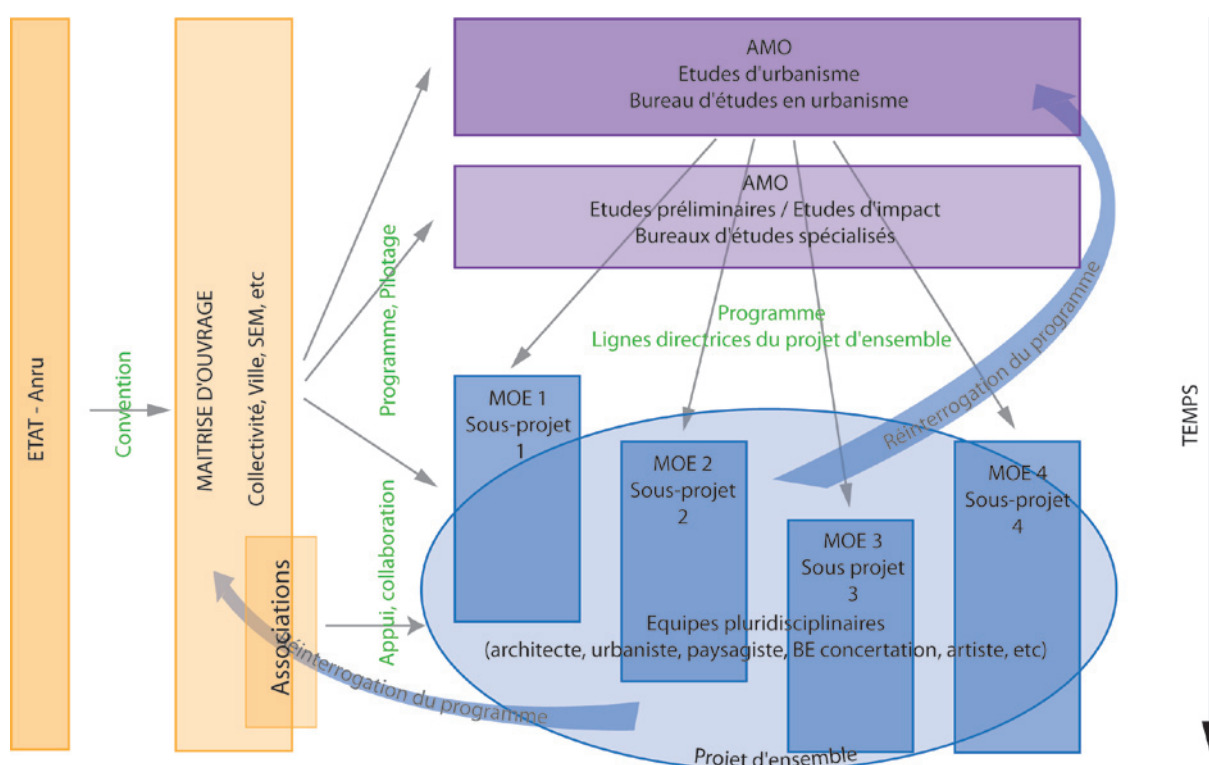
ETAT - Anru

Convention

MAITRISE D'OUVRAGE
Collectivité, Ville, SEM, etc

Associations

Programme, Pilotage

Appui, collaboration

AMO
Etudes d'urbanisme
Bureau d'études en urbanisme

AMO
Etudes préliminaires / Etudes d'impact
Bureaux d'études spécialisés

Programme
Lignes directrices du projet d'ensemble

MOE 1
Sous-projet
1

MOE 2
Sous-projet
2

MOE 3
Sous projet
3

MOE 4
Sous-projet
4

Equipes pluridisciplinaires
(architecte, urbaniste, paysagiste, BE concertation, artiste, etc)

Projet d'ensemble

Réinterrogation du programme

Réinterrogation du programme

TEMPS